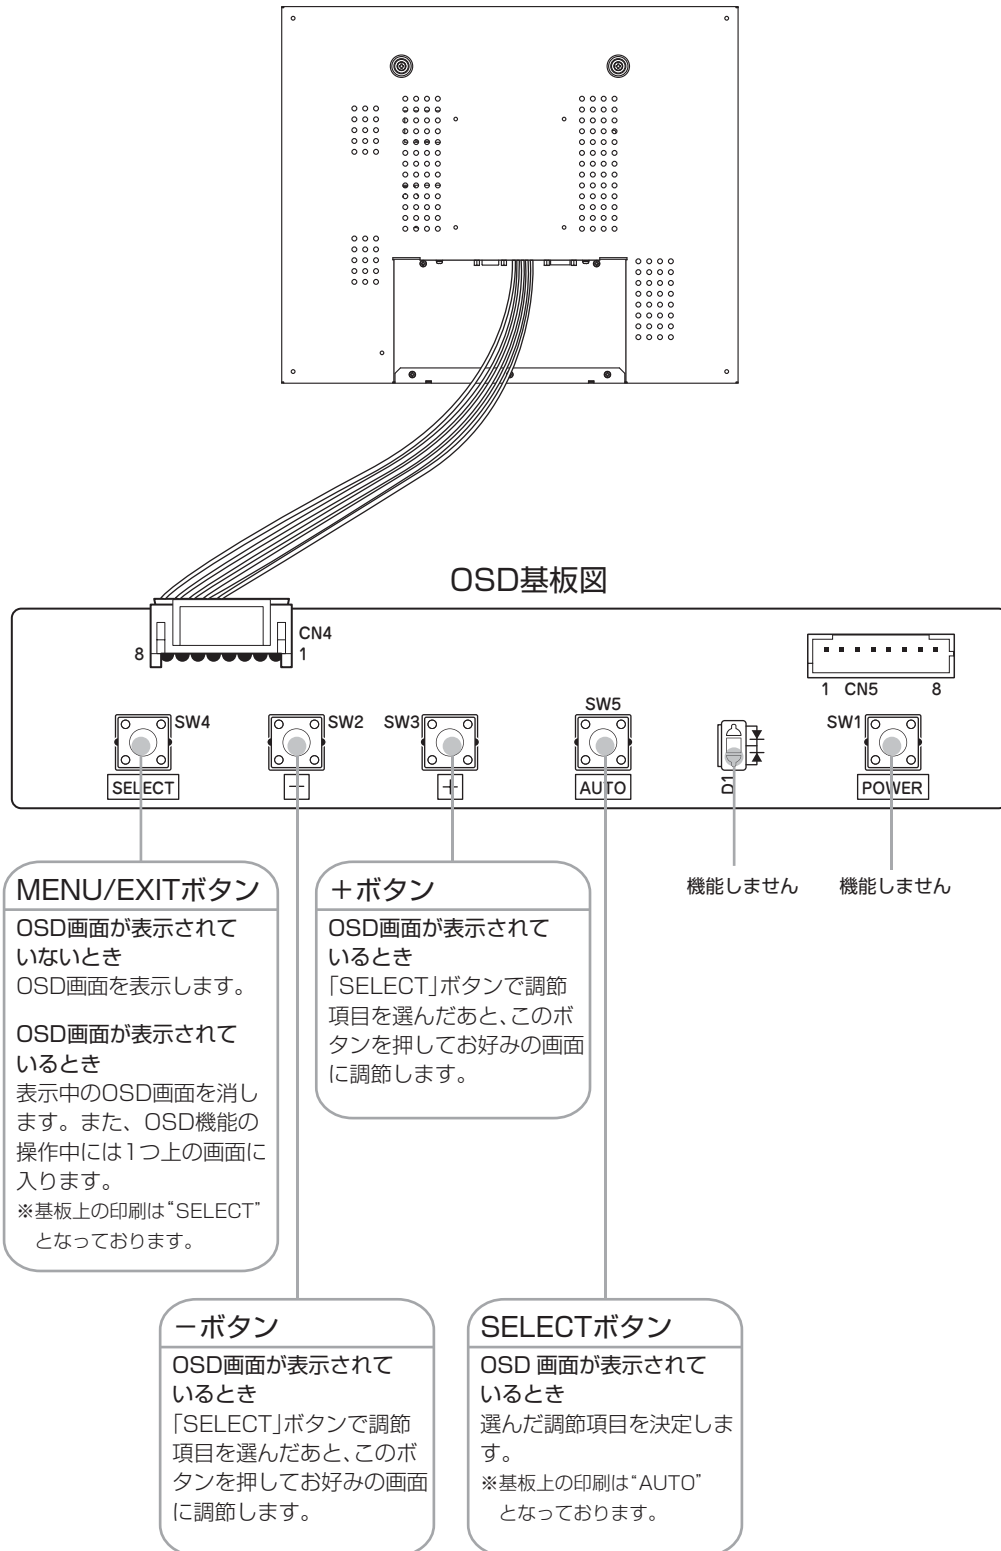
OSD基板図

CN4
8
1

1 CN5 8

SW4
SELECT

SW2
－

SW3
＋

SW5
AUTO

D1

SW1
POWER

MENU/EXITボタン
OSD画面が表示されていないとき
OSD画面を表示します。
OSD画面が表示されているとき
表示中のOSD画面を消します。また、OSD機能の操作中には1つ上の画面に入ります。
※基板上の印刷は“SELECT”となっております。

＋ボタン
OSD画面が表示されているとき
「SELECT」ボタンで調節項目を選んだあと、このボタンを押してお好みの画面に調節します。

機能しません

機能しません

ーボタン
OSD画面が表示されているとき
「SELECT」ボタンで調節項目を選んだあと、このボタンを押してお好みの画面に調節します。

SELECTボタン
OSD 画面が表示されているとき
選んだ調節項目を決定します。
※基板上の印刷は“AUTO”となっております。